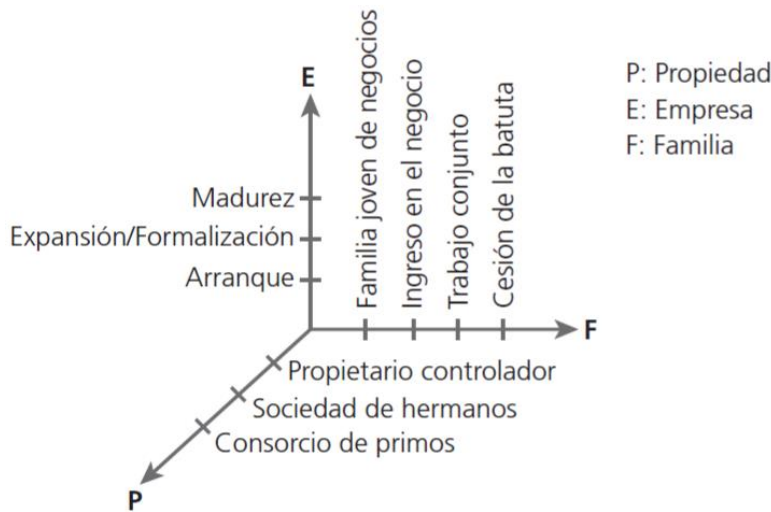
E

Madurez
Expansión/Formalización
Arranque

Familia joven de negocios
Ingreso en el negocio
Trabajo conjunto
Cesión de la batuta

F

Propietario controlador
Sociedad de hermanos
Consorcio de primos

P

P: Propiedad
E: Empresa
F: Familia